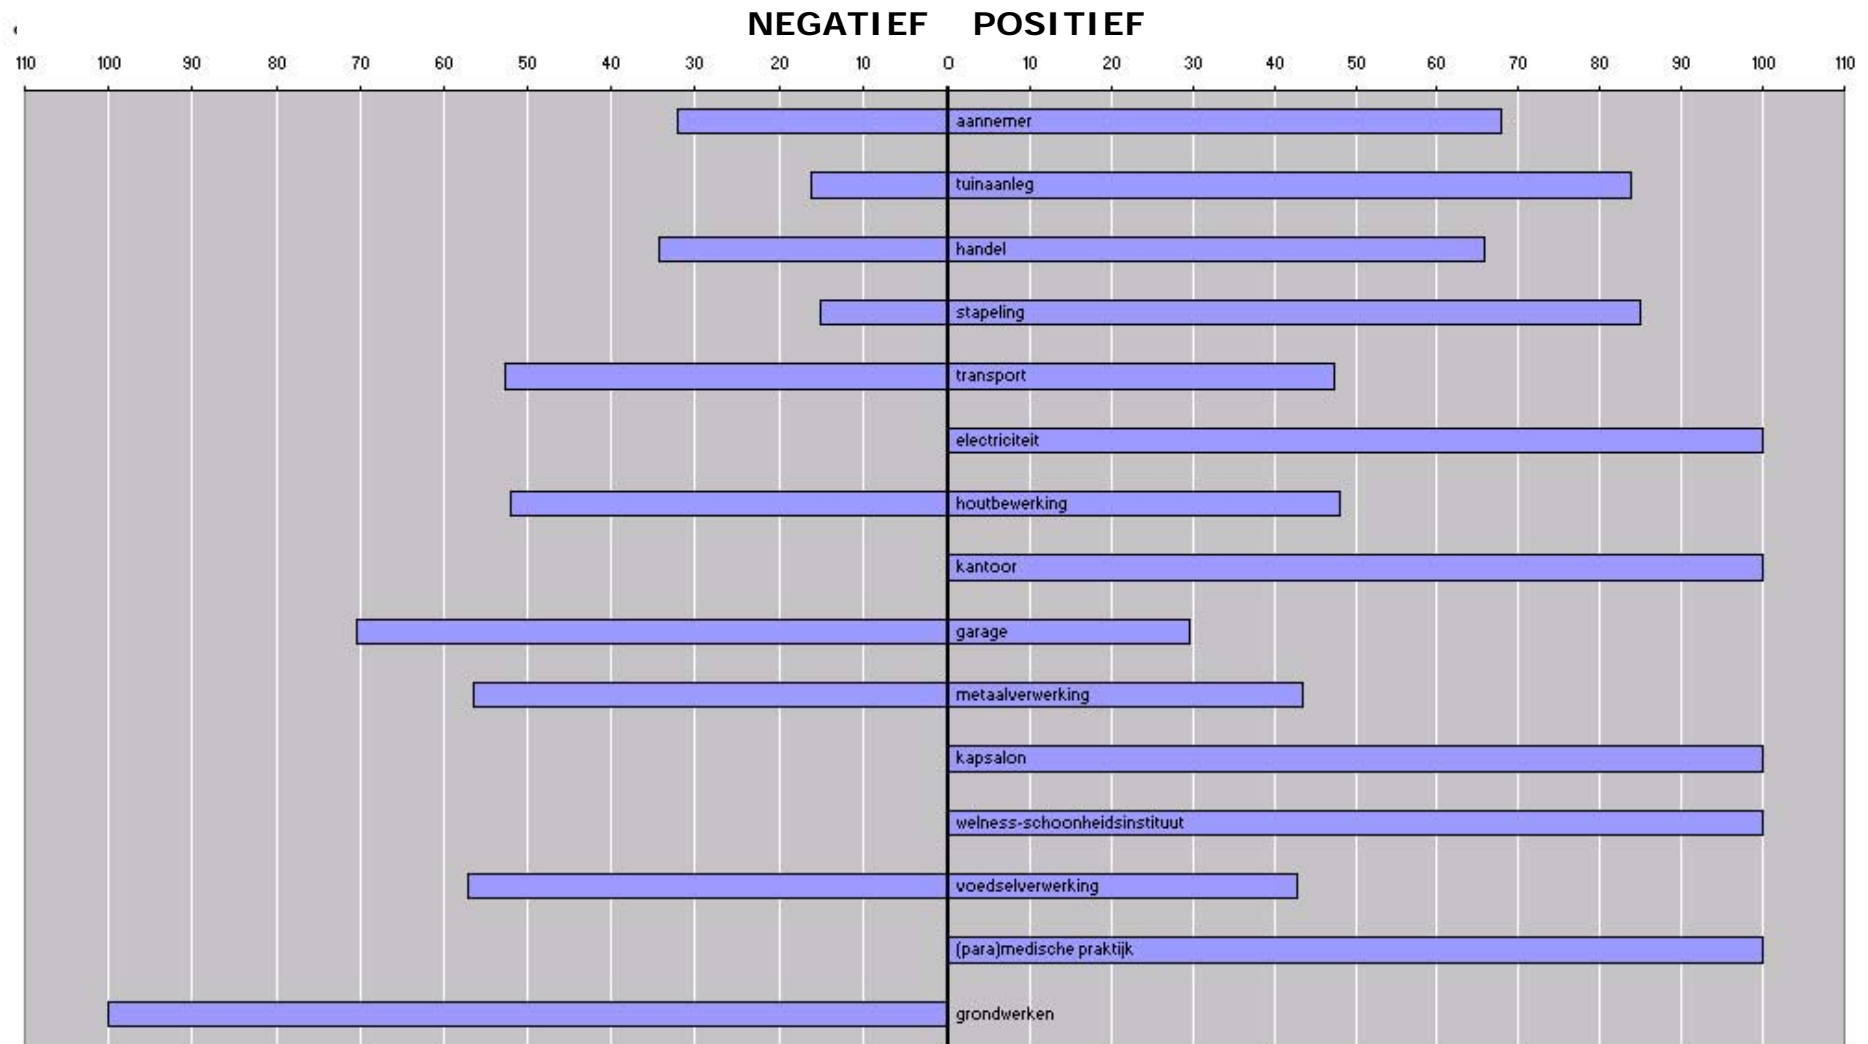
NEGATIEF POSITIEF

110 100 90 80 70 60 50 40 30 20 10 0 10 20 30 40 50 60 70 80 90 100 110

aannemer
tuinaanleg
handel
stapeling
transport
electriciteit
houtbewerking
kantoor
garage
metaalverwerking
kapsalon
welness-schoonheidsinstituut
voedselverwerking
(para)medische praktijk
grondwerken